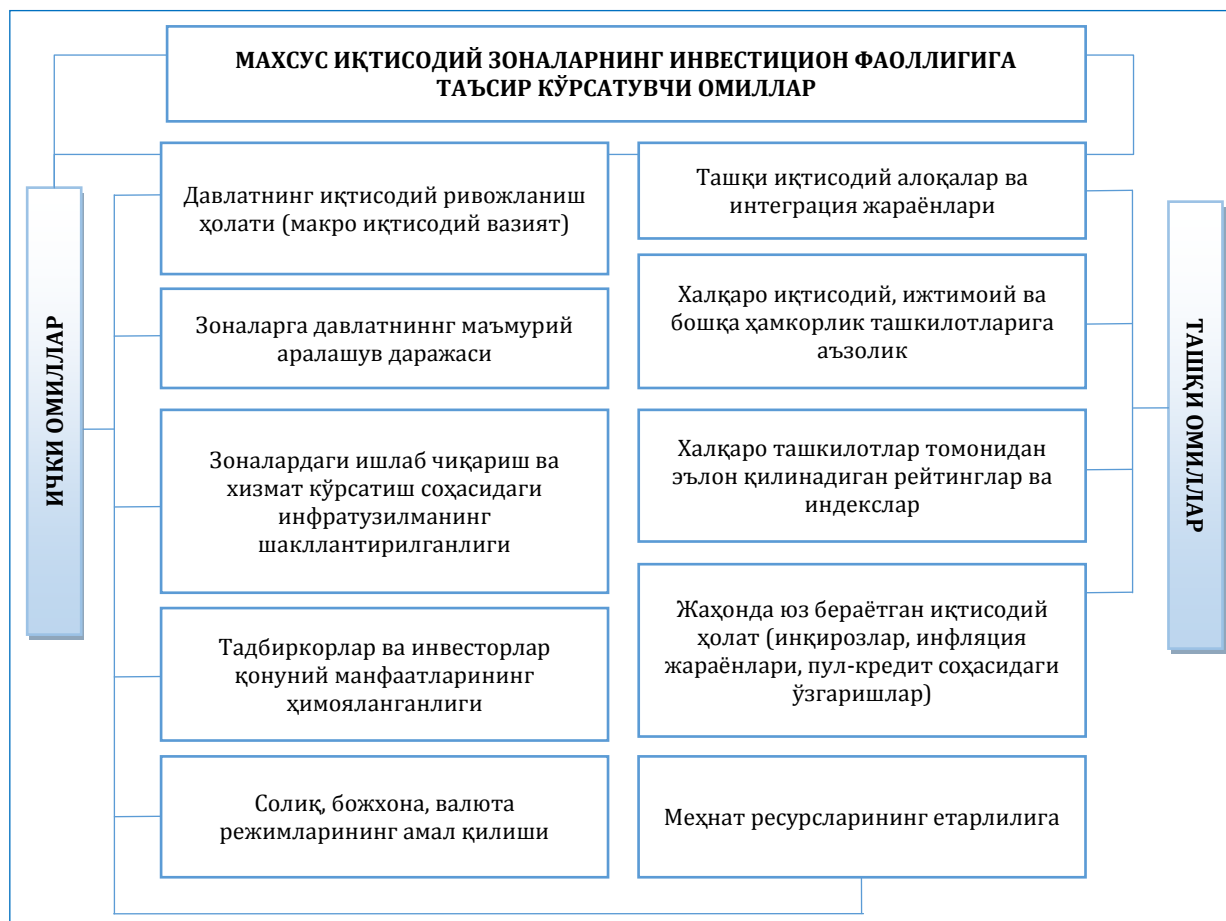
МАХСУС ИҚТИСОДИЙ ЗОНАЛАРНИНГ ИНВЕСТИЦИОН ФАОЛЛИГИГА ТАЪСИР КЎРСАТУВЧИ ОМИЛЛАР

ИЧКИ ОМИЛЛАР

Давлатнинг иқтисодий ривожланиш ҳолати (макро иқтисодий вазият)

Зоналарга давлатнинг маъмурий аралашув даражаси

Зоналардаги ишлаб чиқариш ва хизмат кўрсатиш соҳасидаги инфратузилманинг шакллантирилганлиги

Тадбиркорлар ва инвесторлар қонуний манфаатларининг ҳимояланганлиги

Солиқ, божхона, валюта режимларининг амал қилиши

Ташқи иқтисодий алоқалар ва интеграция жараёнлари

Халқаро иқтисодий, ижтимоий ва бошқа ҳамкорлик ташкилотларига аъзолик

Халқаро ташкилотлар томонидан эълон қилинадиган рейтинглар ва индекслар

Жаҳонда юз бераётган иқтисодий ҳолат (инқирозлар, инфляция жараёнлари, пул-кредит соҳасидаги ўзгаришлар)

Меҳнат ресурсларининг етарлилига

ТАШҚИ ОМИЛЛАР